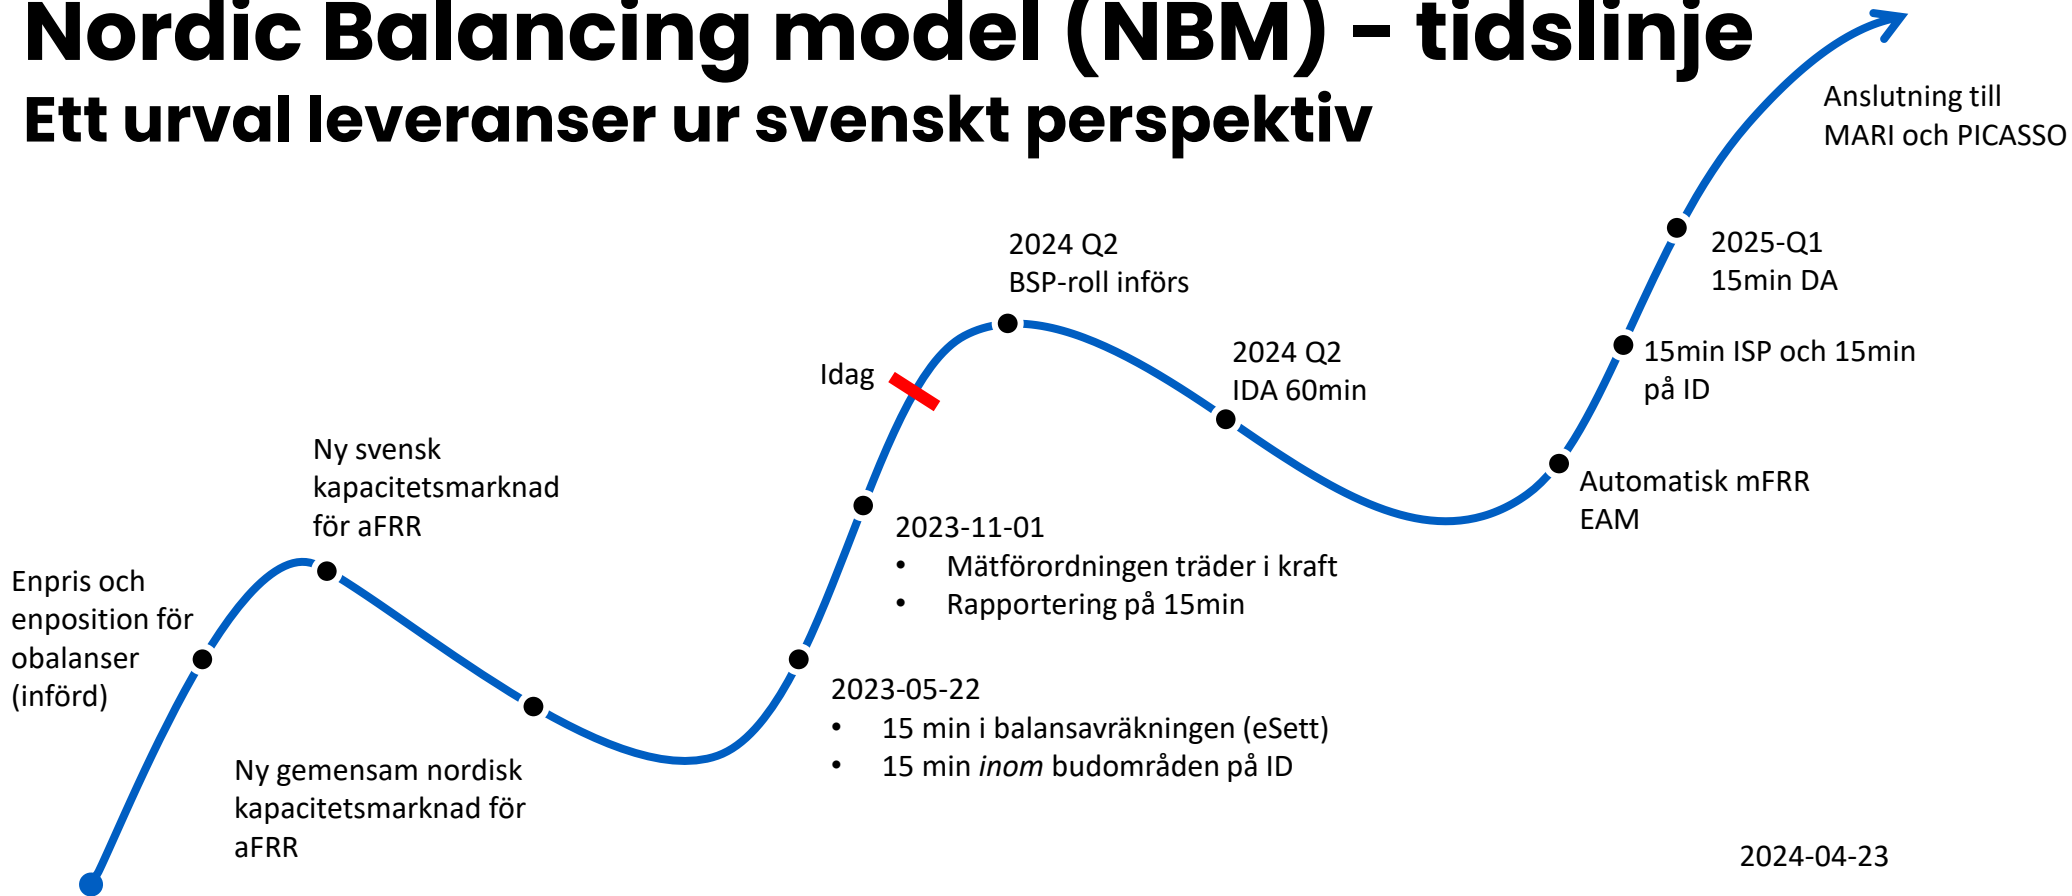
Nordic Balancing model (NBM) – tidslinje
Ett urval leveranser ur svenskt perspektiv

Enpris och enposition för obalanser (införd)

Ny svensk kapacitetsmarknad för aFRR

Ny gemensam nordisk kapacitetsmarknad för aFRR

2023-05-22
• 15 min i balansavräkningen (eSett)
• 15 min *inom* budområden på ID

2023-11-01
• Mätförordningen träder i kraft
• Rapportering på 15min

Idag

2024 Q2
BSP-roll införs

2024 Q2
IDA 60min

Automatisk mFRR EAM

15min ISP och 15min på ID

2025-Q1
15min DA

Anslutning till MARI och PICASSO

2024-04-23